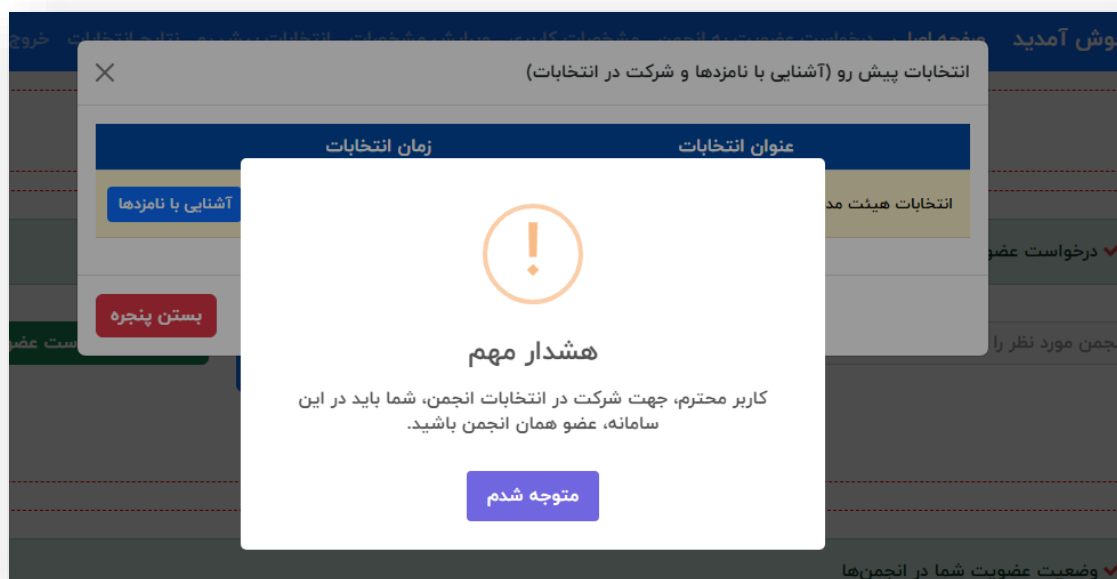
وش آمدید صفحه اصلی درخواست عضویت به انجمن مشخصات کاربری ویرایش مشخصات انتخابات پیش رو نتایج انتخابات خروج

انتخابات پیش رو (آشنایی با نامزدها و شرکت در انتخابات)

| عنوان انتخابات | زمان انتخابات |
|---|---|
| انتخابات هیئت مد | آشنایی با نامزدها |

بستن پنجره

درخواست عضو

جمن مورد نظر را

ست عضو

هشدار مهم

کاربر محترم، جهت شرکت در انتخابات انجمن، شما باید در این سامانه، عضو همان انجمن باشید.

متوجه شدم

وضعیت عضویت شما در انجمن‌ها